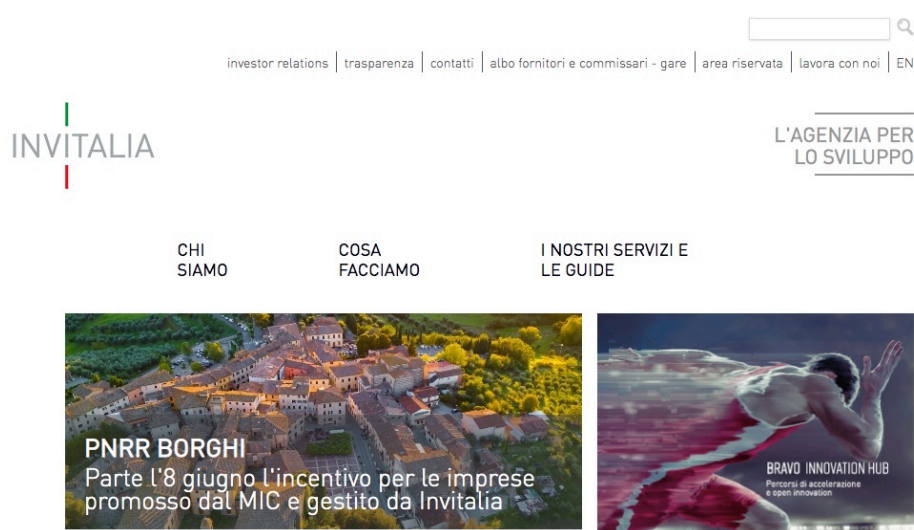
investor relations | trasparenza | contatti | albo fornitori e commissari - gare | area riservata | lavora con noi | EN

INVITALIA

L'AGENZIA PER LO SVILUPPO

CHI SIAMO

COSA FACCIAMO

I NOSTRI SERVIZI E LE GUIDE

PNRR BORGHI
Parte l'8 giugno l'incentivo per le imprese promosso dal MIC e gestito da Invitalia

BRAVO INNOVATION HUB
Percorsi di accelerazione e open innovation